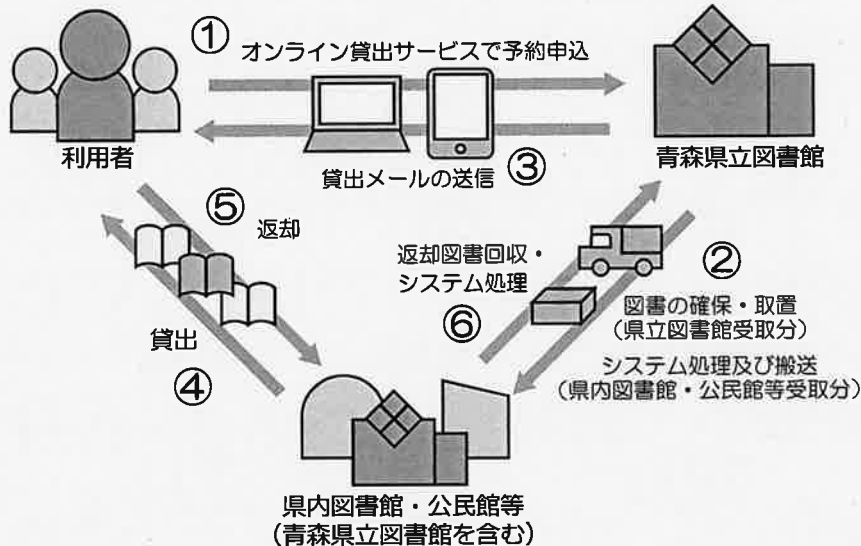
① オンライン貸出サービスで予約申込

利用者

青森県立図書館

貸出メールの送信 ③

⑤ 返却

返却図書回収・システム処理

②

図書の確保・取置
(県立図書館受取分)

⑥

貸出

④

システム処理及び搬送
(県内図書館・公民館等受取分)

県内図書館・公民館等
(青森県立図書館を含む)